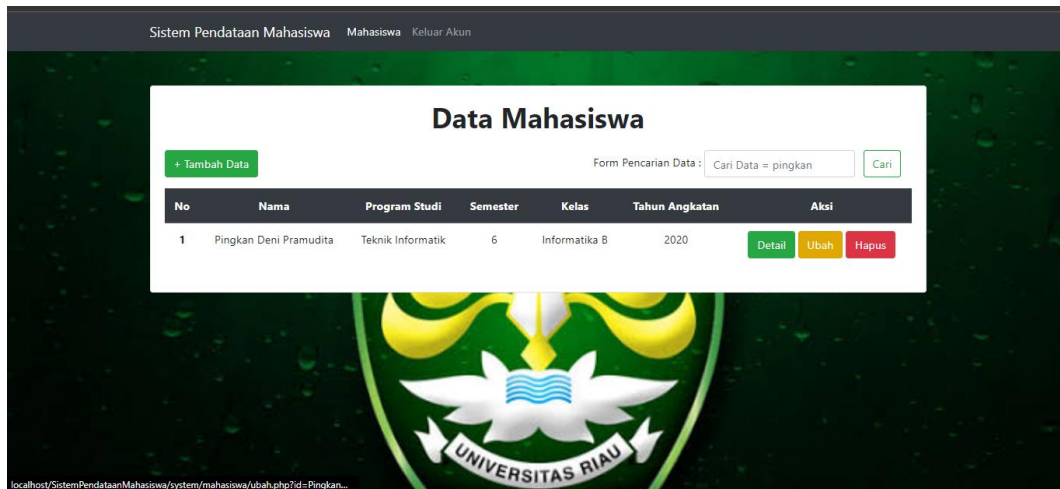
Sistem Pendataan Mahasiswa Mahasiswa Keluar Akun

Data Mahasiswa

+ Tambah Data

Form Pencarian Data : Cari Data = pingkan Cari

| No | Nama | Program Studi | Semester | Kelas | Tahun Angkatan | Aksi |
|---|---|---|---|---|---|---|
| 1 | Pingkan Deni Pramudita | Teknik Informatik | 6 | Informatika B | 2020 | Detail Ubah Hapus |

UNIVERSITAS RIAU

localhost/SistemPendataanMahasiswa/system/mahasiswa/ubah.php?id=Pingkan...